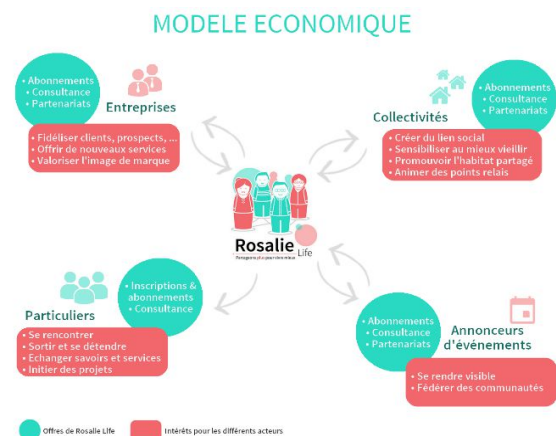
MODELE ECONOMIQUE

• Abonnements
• Consultance
• Partenariats

Entreprises

• Fidéliser clients, prospects, ...
• Offrir de nouveaux services
• Valoriser l'image de marque

Collectivités

• Abonnements
• Consultance
• Partenariats

• Créer du lien social
• Sensibiliser au mieux vieillir
• Promouvoir l'habitat partagé
• Animer des points relais

Rosalie Life
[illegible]

• Inscriptions & abonnements
• Consultance

Particuliers

• Se rencontrer
• Sortir et se détendre
• Echanger savoirs et services
• Initier des projets

• Abonnements
• Consultance
• Partenariats

Annonceurs d'événements

• Se rendre visible
• Fédérer des communautés

Offres de Rosalie Life
Intérêts pour les différents acteurs